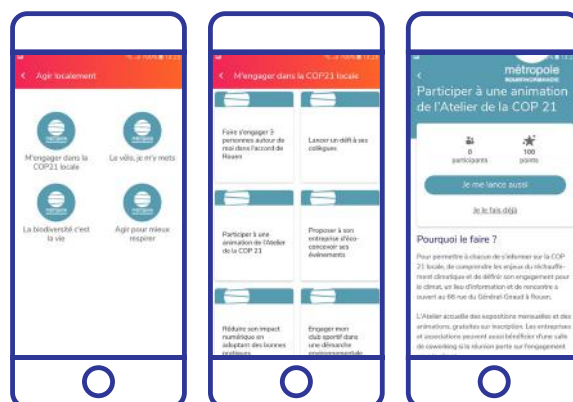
Agir localement

M'engager dans la COP21 locale

La ville, je m'y mets

La biodiversité c'est la vie

Agir pour mieux respirer

M'engager dans la COP21 locale

Faire s'engager 3 personnes autour de moi dans l'accord de Rouen

Lancer un défi à ses collègues

Participer à une animation de l'Atelier de la COP 21

Proposer à son entreprise d'éco-concevoir ses évènements

Réduire son impact numérique en adoptant des bonnes pratiques

Engager mon club sportif dans une démarche environnementale

métropole
ROUEN NORMANDIE

Participer à une animation de l'Atelier de la COP 21

0
participants

100
points

Je me lance aussi

Je le fais déjà

Pourquoi le faire ?

Pour permettre à chacun de s'informer sur la COP 21 locale, de comprendre les enjeux du réchauffement climatique et de définir son engagement pour le climat, un lieu d'information et de rencontre a ouvert au 66 rue du Général Giraud à Rouen.

L'Atelier accueille des expositions mensuelles et des animations, gratuites sur inscription. Les entreprises et associations peuvent aussi bénéficier d'une salle de coworking à la réunion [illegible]